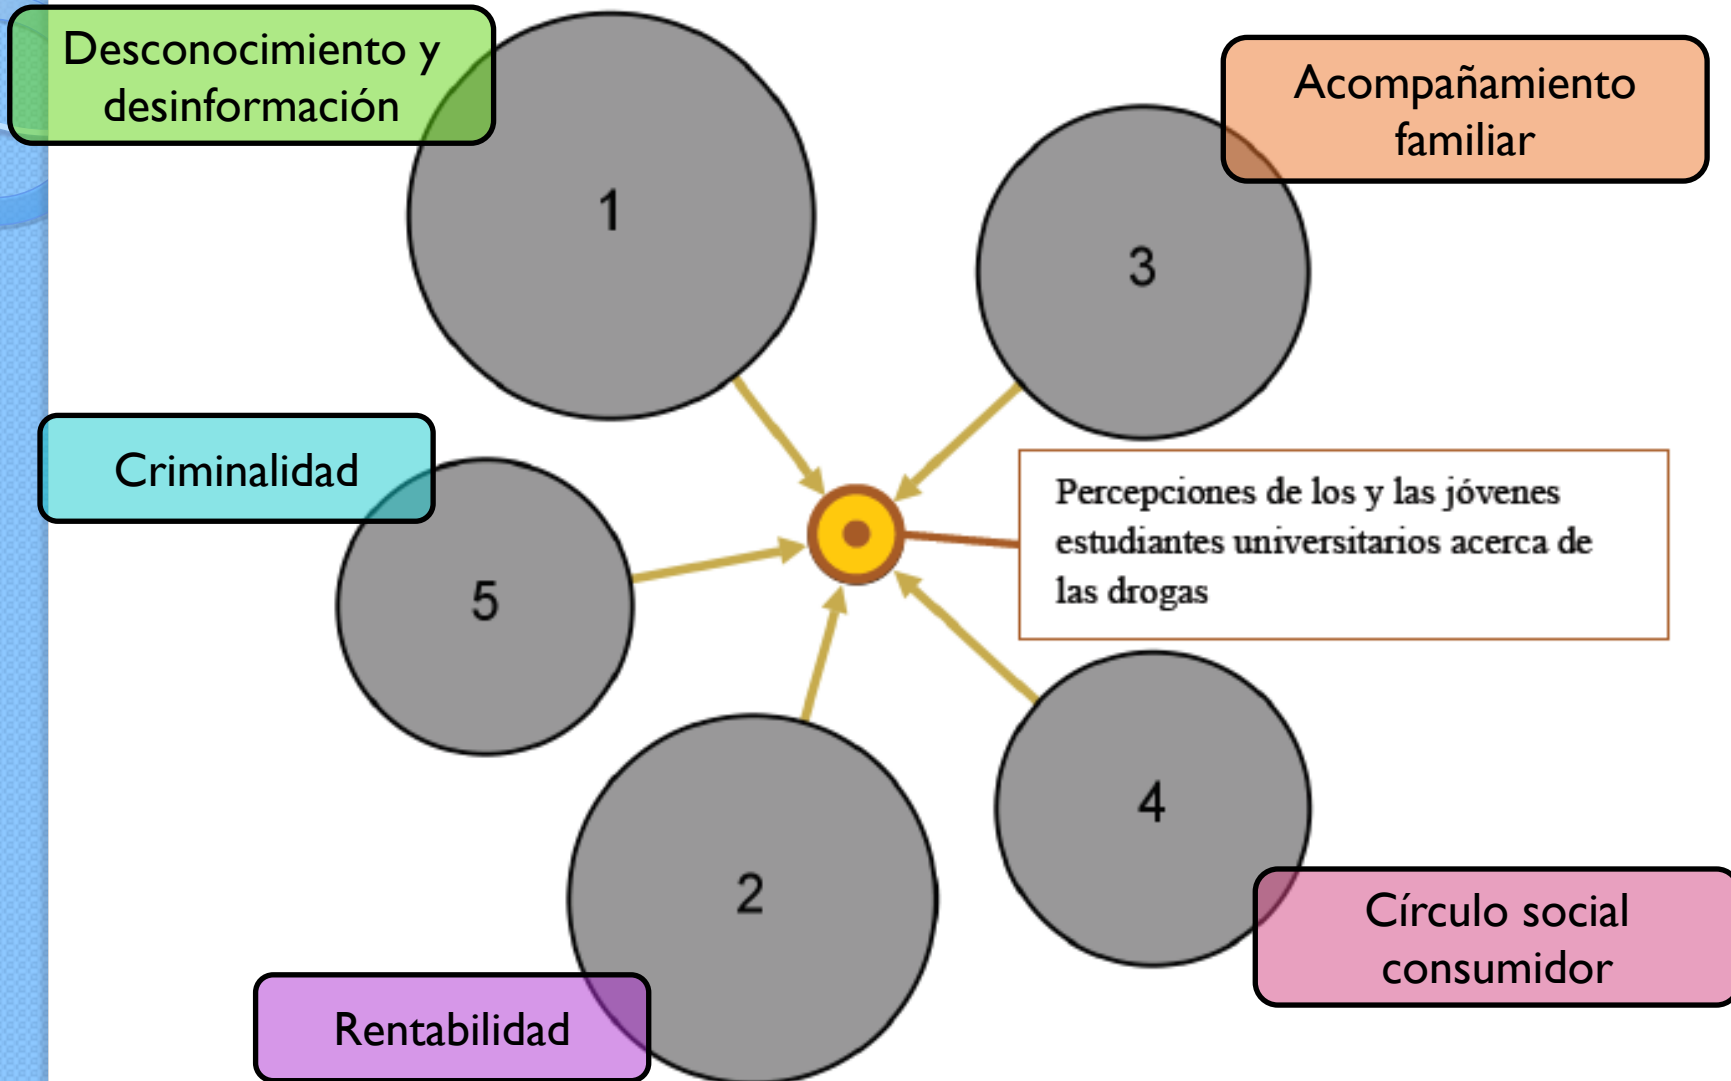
Desconocimiento y desinformación

1

Acompañamiento familiar

3

Criminalidad

5

Percepciones de los y las jóvenes estudiantes universitarios acerca de las drogas

4

2

Círculo social consumidor

Rentabilidad